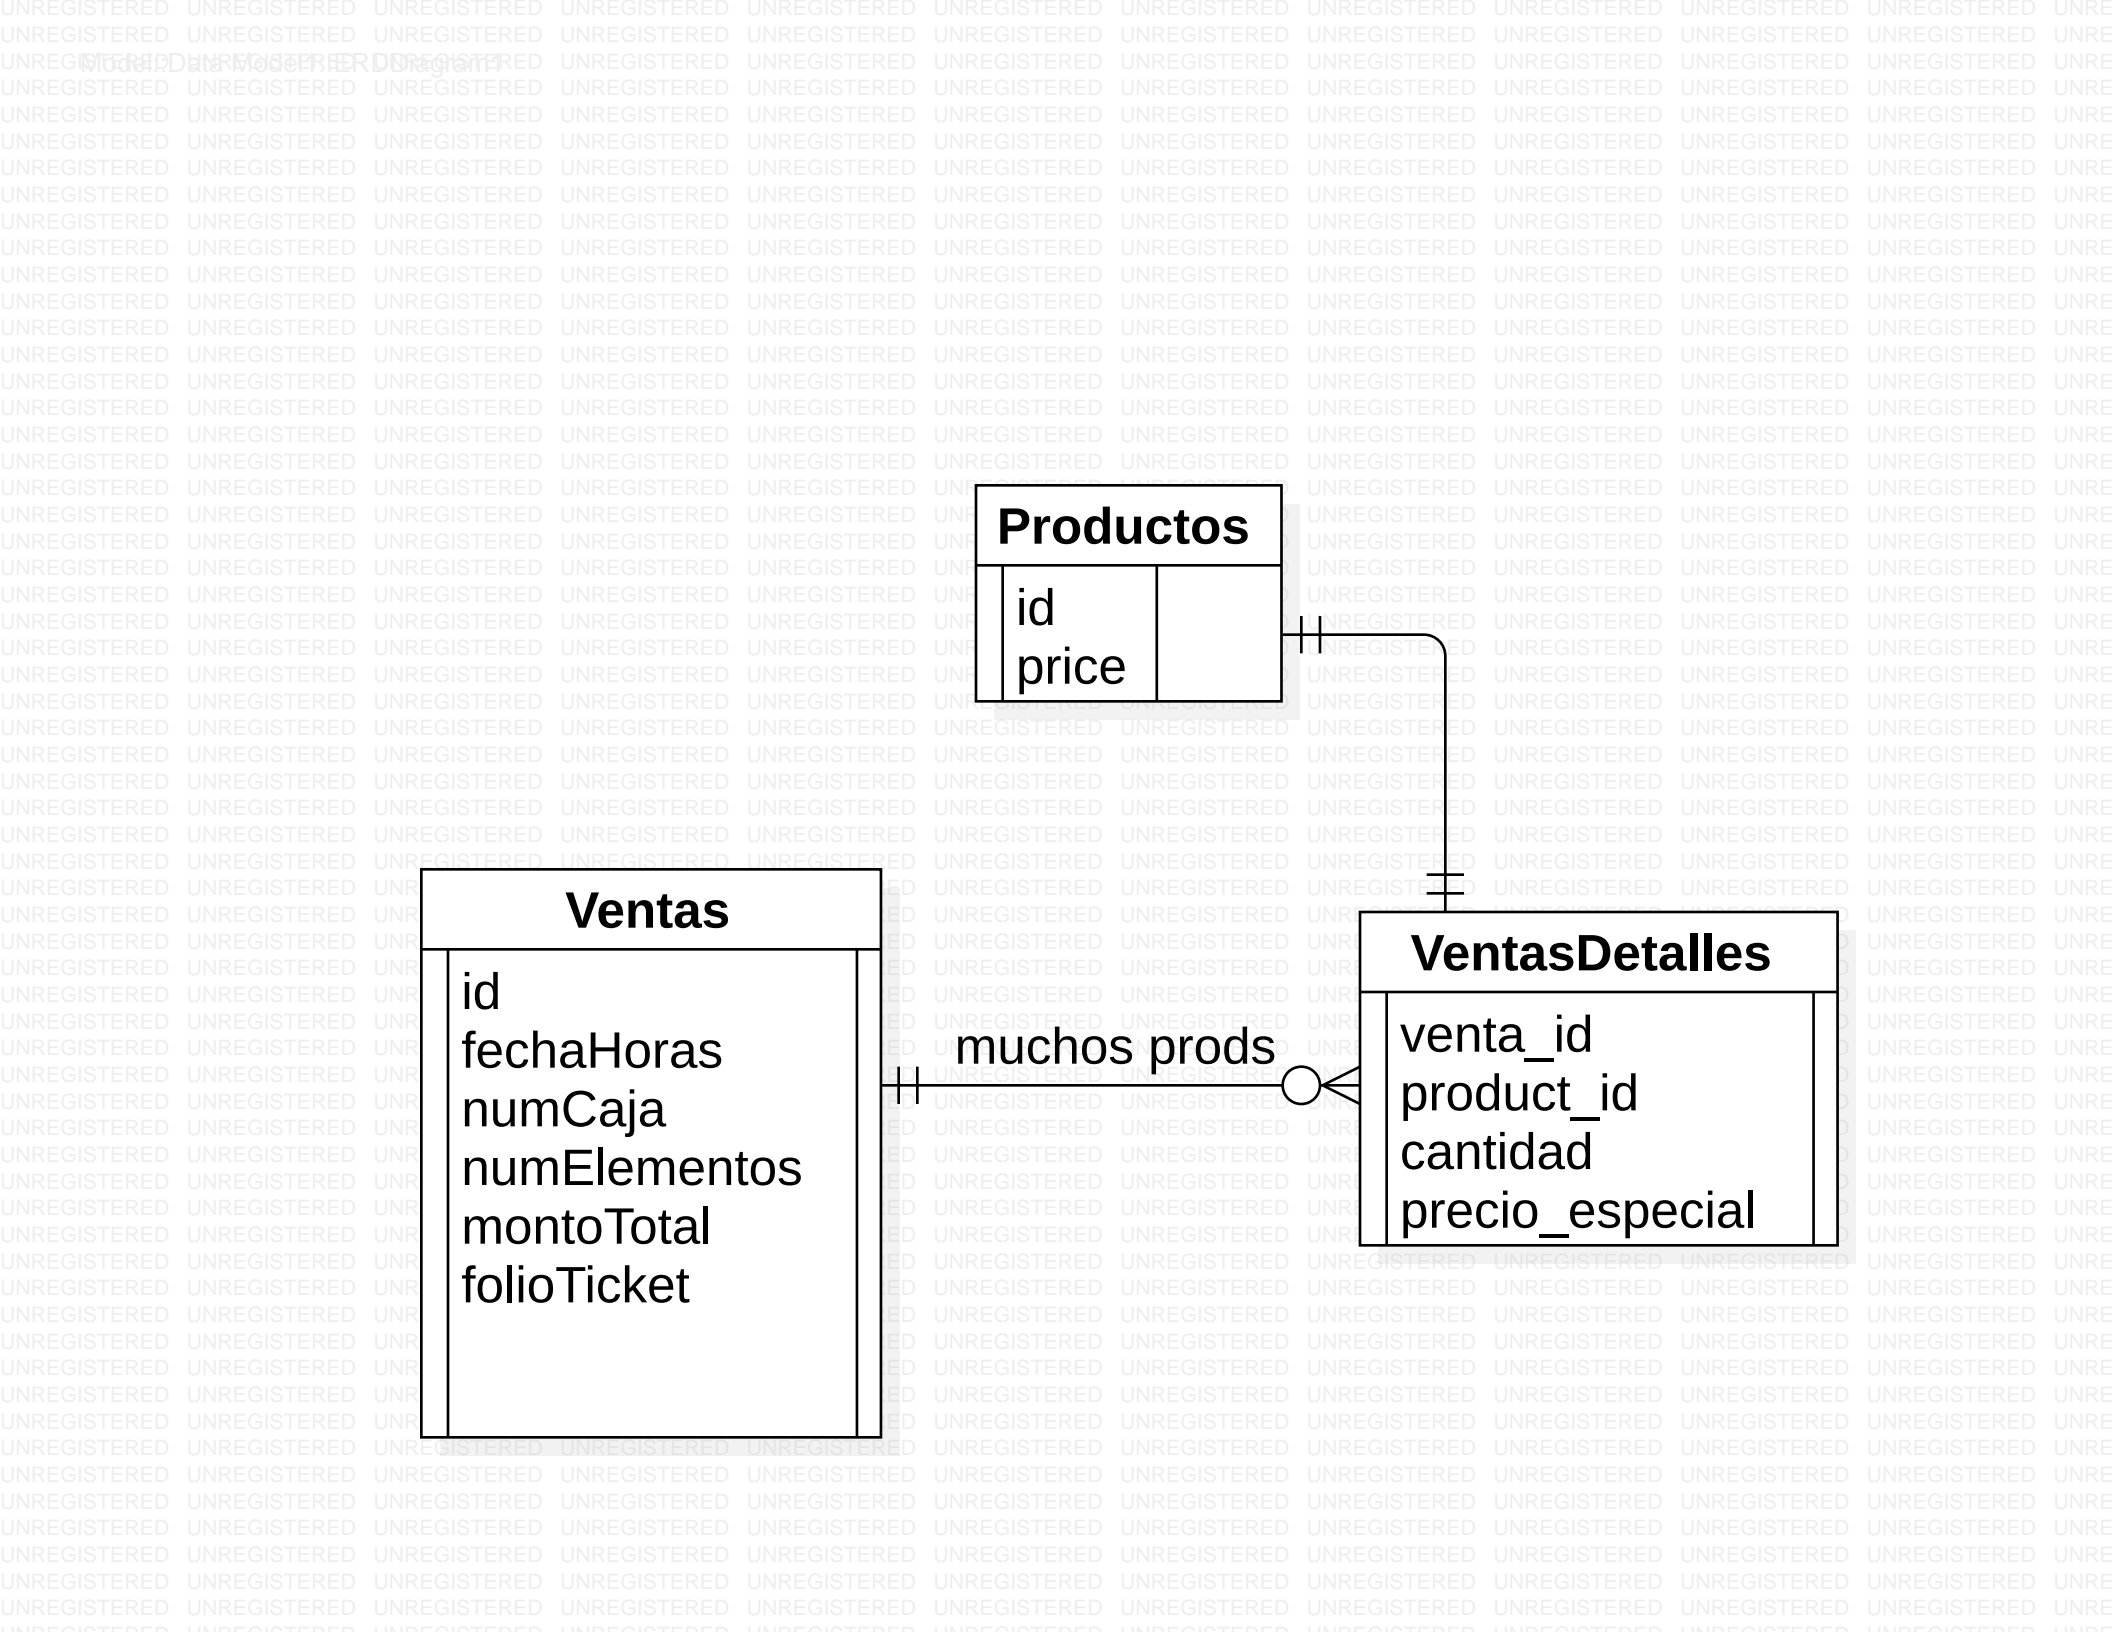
Model::Data Model::ERDDiagram1

Productos

id
price

Ventas

id
fechaHoras
numCaja
numElementos
montoTotal
folioTicket

muchos prods

VentasDetalles

venta_id
product_id
cantidad
precio_especial

UNREGISTERED